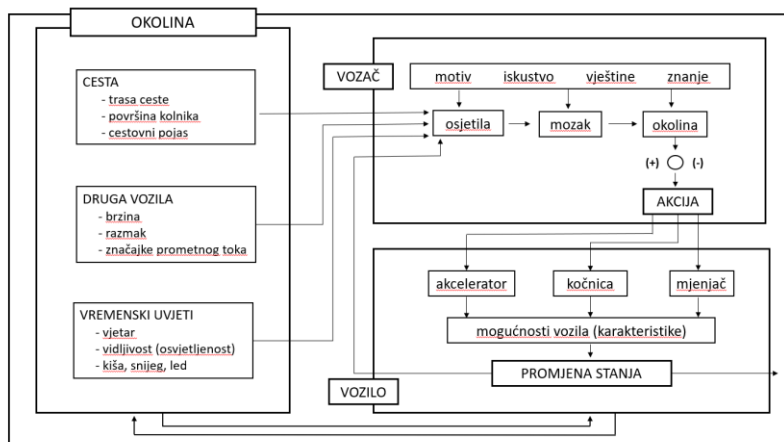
OKOLINA

CESTA
- trasa ceste
- površina kolnika
- cestovni pojas

DRUGA VOZILA
- brzina
- razmak
- značajke prometnog toka

VREMENSKI UVJETI
- vjetar
- vidljivost (osvjetljenost)
- kiša, snijeg, led

VOZAČ

motiv
iskustvo
vještine
znanje

osjetila
mozak
okolina

(+) (-)

AKCIJA

akcelerator
kočnica
mjenjač

mogućnosti vozila (karakteristike)

PROMJENA STANJA

VOZILO